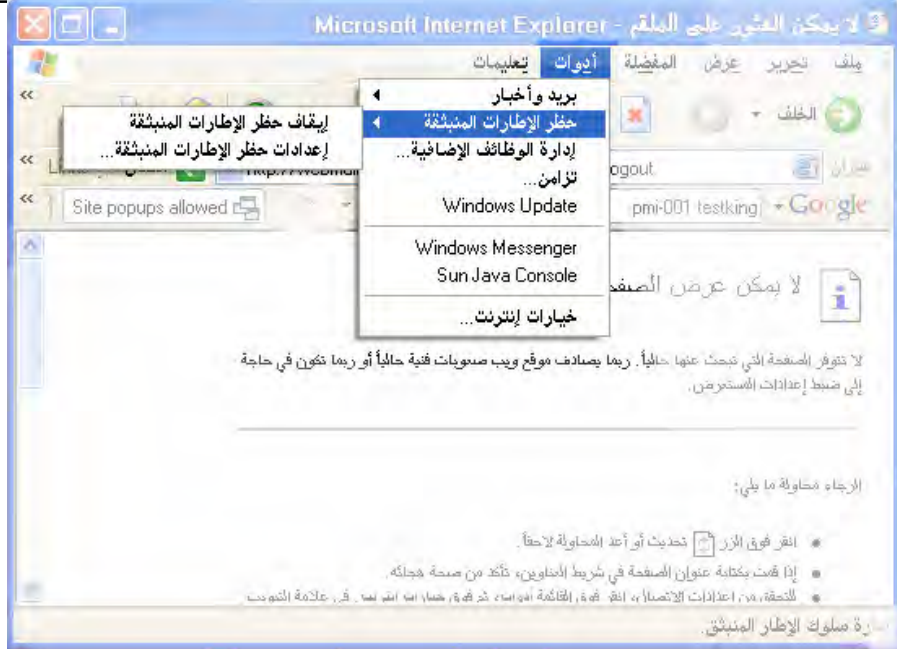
لا يمكن العثور على الملقم - Microsoft Internet Explorer

ملف تحرير عرض المفضلة أدوات تعليمات

الخلف

عنوان http://webmail ogout

Links

Google pmi-001 testking Site popups allowed

بريد وأخبار
حظر الإطارات المنبثقة
إدارة الوظائف الإضافية...
تزامن...
Windows Update
Windows Messenger
Sun Java Console
خيارات إنترنت...

إيقاف حظر الإطارات المنبثقة
إعدادات حظر الإطارات المنبثقة...

لا يمكن عرض الصفحة

لا تتوفر الصفحة التي تبحث عنها حالياً. ربما يصادف موقع ويب صعوبات فنية حالياً أو ربما تكون في حاجة إلى ضبط إعدادات المستعرض.

الرجاء محاولة ما يلي:

• انقر فوق الزر تحديث أو أعد المحاولة لاحقاً.
• إذا قمت بكتابة عنوان الصفحة في شريط العناوين، تأكد من صحة هجائه.
• للتحقق من إعدادات الاتصال، انقر فوق القائمة أدوات، ثم فوق خيارات إنترنت. في علامة التبويب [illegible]

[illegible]رة سلوك الإطار المنبثق.